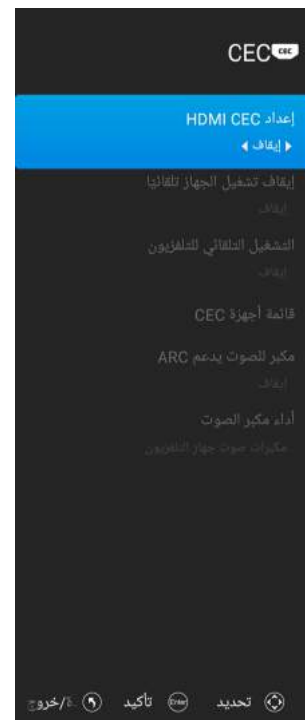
CEC CEC

إعداد HDMI CEC
◀ إيقاف ▶

إيقاف تشغيل الجهاز تلقائيا
إيقاف

التشغيل التلقائي للتلفزيون
إيقاف

قائمة أجهزة CEC

مكبر للصوت يدعم ARC
إيقاف

أداء مكبر الصوت
مكبرات صوت جهاز التلفزيون

تحديد Enter تأكيد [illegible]/خروج